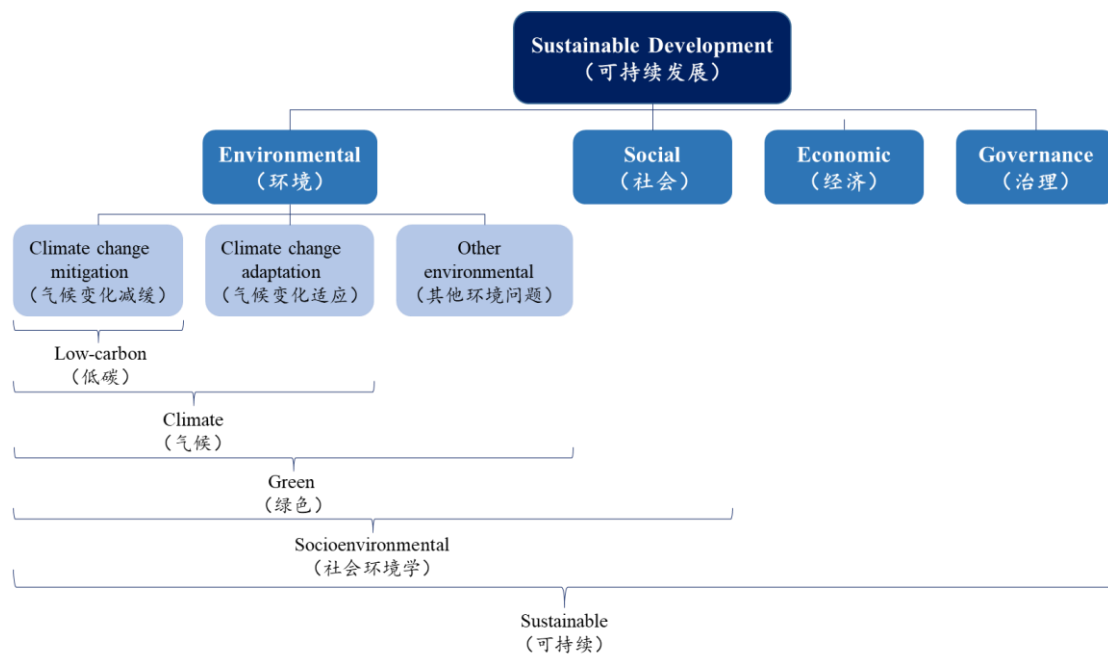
Sustainable Development
（可持续发展）

Environmental
（环境）

Social
（社会）

Economic
（经济）

Governance
（治理）

Climate change mitigation
（气候变化减缓）

Climate change adaptation
（气候变化适应）

Other environmental
（其他环境问题）

Low-carbon
（低碳）

Climate
（气候）

Green
（绿色）

Socioenvironmental
（社会环境学）

Sustainable
（可持续）